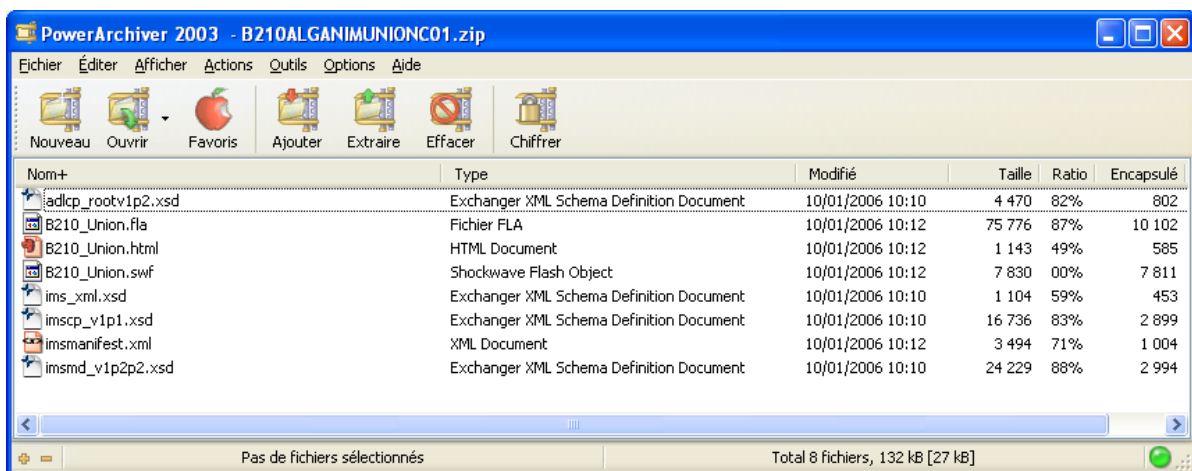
PowerArchiver 2003 - B210ALGANIMUNIONC01.zip

Fichier Éditer Afficher Actions Outils Options Aide

Nouveau Ouvrir Favoris Ajouter Extraire Effacer Chiffrer

| Nom+ | Type | Modifié | Taille | Ratio | Encapsulé |
|---|---|---|---|---|---|
| adlcp_rootv1p2.xsd | Exchanger XML Schema Definition Document | 10/01/2006 10:10 | 4 470 | 82% | 802 |
| B210_Union.fla | Fichier FLA | 10/01/2006 10:12 | 75 776 | 87% | 10 102 |
| B210_Union.html | HTML Document | 10/01/2006 10:12 | 1 143 | 49% | 585 |
| B210_Union.swf | Shockwave Flash Object | 10/01/2006 10:12 | 7 830 | 00% | 7 811 |
| ims_xml.xsd | Exchanger XML Schema Definition Document | 10/01/2006 10:10 | 1 104 | 59% | 453 |
| imscp_v1p1.xsd | Exchanger XML Schema Definition Document | 10/01/2006 10:10 | 16 736 | 83% | 2 899 |
| imsmanifest.xml | XML Document | 10/01/2006 10:12 | 3 494 | 71% | 1 004 |
| imsmd_v1p2p2.xsd | Exchanger XML Schema Definition Document | 10/01/2006 10:10 | 24 229 | 88% | 2 994 |

Pas de fichiers sélectionnés

Total 8 fichiers, 132 kB [27 kB]